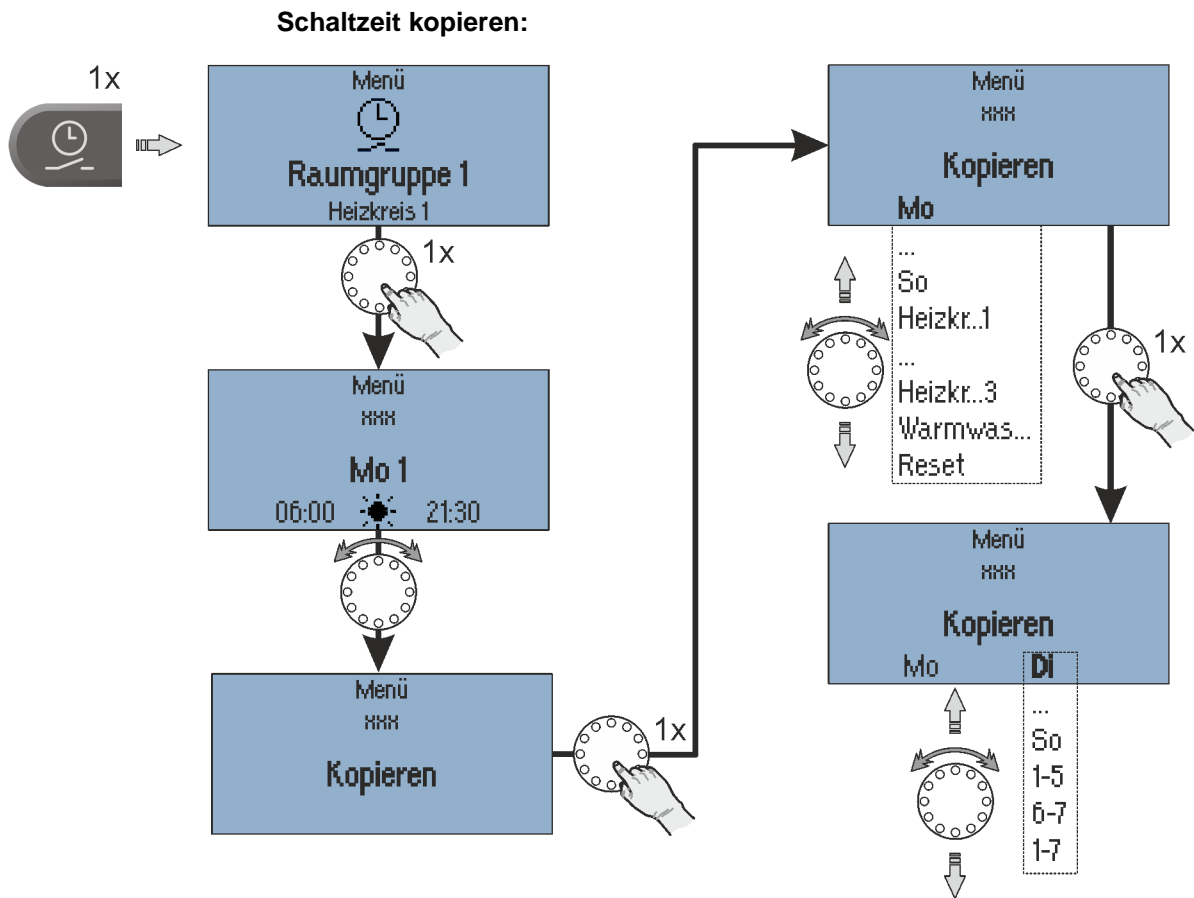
Schaltzeit kopieren:

1x

Menü

Raumgruppe 1

Heizkreis 1

1x

Menü

xxx

Mo 1

06:00 21:30

Menü

xxx

Kopieren

1x

Menü

xxx

Kopieren

Mo

...

So

Heizkr..1

...

Heizkr..3

Warmwas...

Reset

1x

Menü

xxx

Kopieren

Mo

Di

...

So

1-5

6-7

1-7